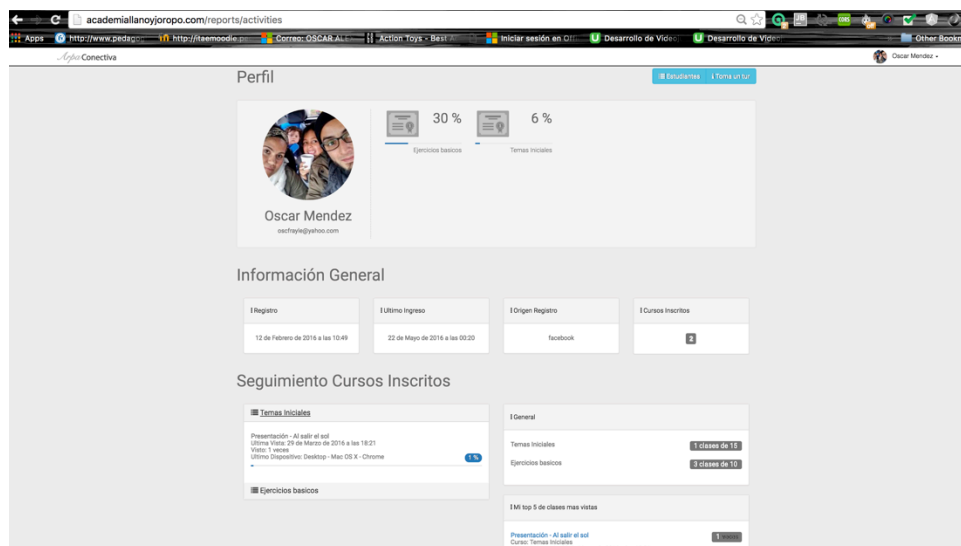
academiallanoyjoropo.com/reports/activities

Apps http://www.pedago... http://itaemoodle... Correo: OSCAR AL... Action Toys - Best A... Iniciar sesión en Of... Desarrollo de Video... Desarrollo de Video... Other Bookm

Arpa Conectiva

Oscar Mendez

Perfil

Estudiantes | Toma un tur

30 %
Ejercicios basicos

6 %
Temas Iniciales

Oscar Mendez
oscfrayle@yahoo.com

Información General

| Registro | Ultimo Ingreso | Origen Registro | Cursos Inscritos |
|---|---|---|---|
| 12 de Febrero de 2016 a las 10:49 | 22 de Mayo de 2016 a las 00:20 | facebook | 2 |

Seguimiento Cursos Inscritos

Temas Iniciales

Presentación - Al salir el sol
Ultima Vista: 29 de Marzo de 2016 a las 18:21
Visto: 1 veces
Ultimo Dispositivo: Desktop - Mac OS X - Chrome
1 %

Ejercicios basicos

General

Temas Iniciales 1 clases de 15
Ejercicios basicos 3 clases de 10

Mi top 5 de clases mas vistas

Presentación - Al salir el sol
Curso: Temas Iniciales
1 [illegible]